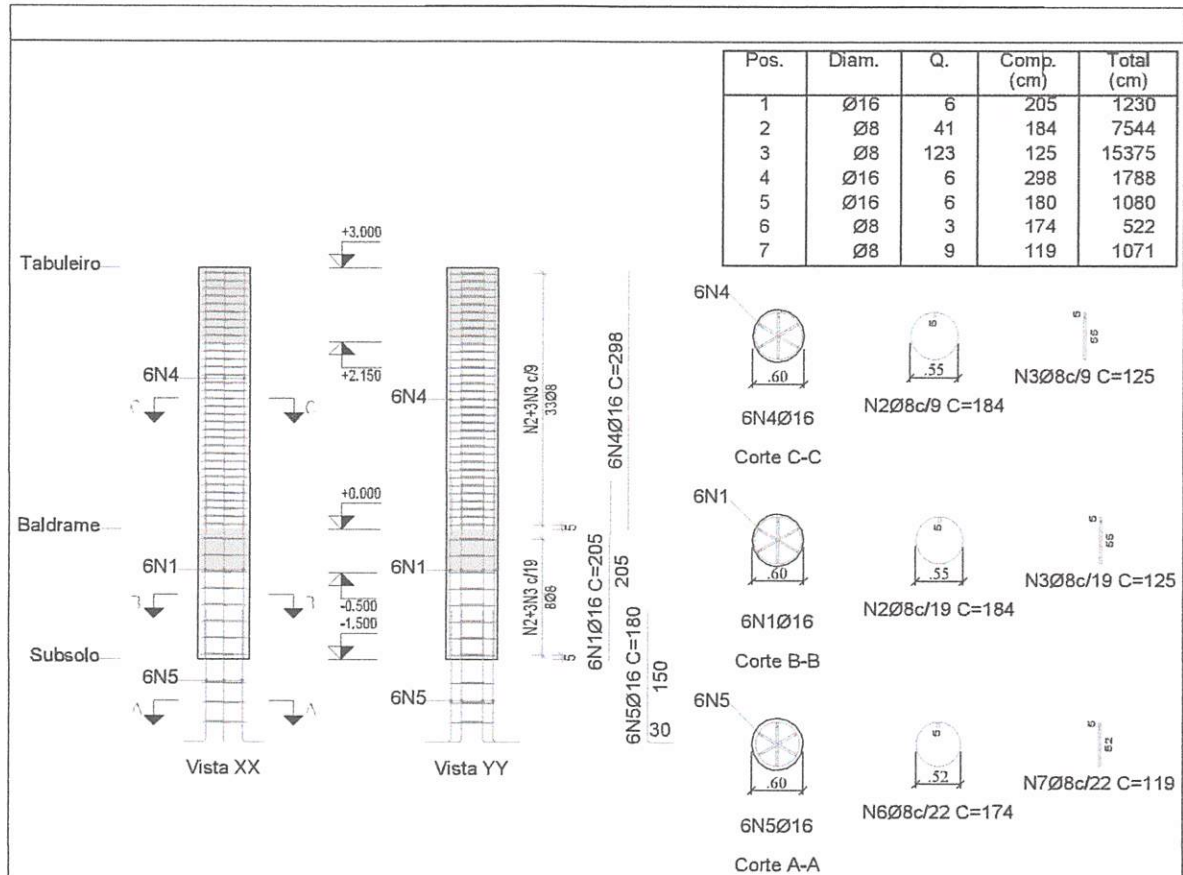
| Pos. | Diam. | Q. | Comp. (cm) | Total (cm) |
|---|---|---|---|---|
| 1 | Ø16 | 6 | 205 | 1230 |
| 2 | Ø8 | 41 | 184 | 7544 |
| 3 | Ø8 | 123 | 125 | 15375 |
| 4 | Ø16 | 6 | 298 | 1788 |
| 5 | Ø16 | 6 | 180 | 1080 |
| 6 | Ø8 | 3 | 174 | 522 |
| 7 | Ø8 | 9 | 119 | 1071 |

+3.000
Tabuleiro
+2.150
6N4
C C
6N4
N2+3N3 c/9
33Ø8
6N4Ø16 C=298
+0.000
Baldrame
5
6N1
6N1
-0.500
-1.500
B B
N2+3N3 c/19
8Ø8
6N1Ø16 C=205
205
5
Subsolo
6N5
6N5Ø16 C=180
150
6N5
A A
30
Vista XX
Vista YY

6N4
.60
6N4Ø16
Corte C-C
5
.55
N2Ø8c/9 C=184
5
55
N3Ø8c/9 C=125

6N1
.60
6N1Ø16
Corte B-B
5
.55
N2Ø8c/19 C=184
5
55
N3Ø8c/19 C=125

6N5
.60
6N5Ø16
Corte A-A
5
.52
N6Ø8c/22 C=174
5
52
N7Ø8c/22 C=119